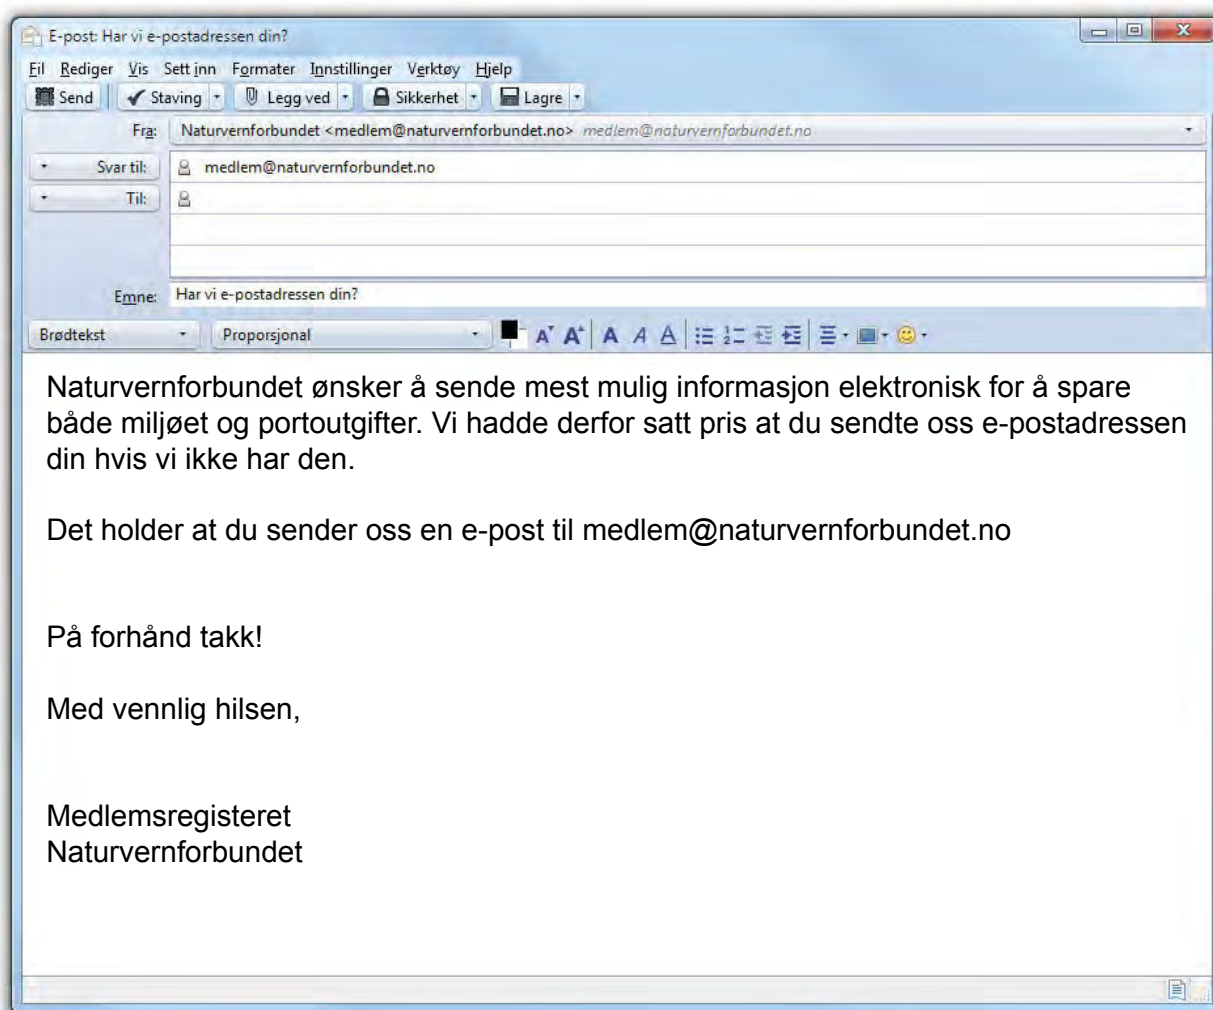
E-post: Har vi e-postadressen din?

Fil Rediger Vis Sett inn Formater Innstillinger Verktøy Hjelp

Send | Staving | Legg ved | Sikkerhet | Lagre

Fra: Naturvernforbundet <medlem@naturvernforbundet.no> medlem@naturvernforbundet.no

Svar til: medlem@naturvernforbundet.no

Til:

Emne: Har vi e-postadressen din?

Brødtekst | Proporsjonal

Naturvernforbundet ønsker å sende mest mulig informasjon elektronisk for å spare både miljøet og portoutgifter. Vi hadde derfor satt pris at du sendte oss e-postadressen din hvis vi ikke har den.

Det holder at du sender oss en e-post til medlem@naturvernforbundet.no

På forhånd takk!

Med vennlig hilsen,

Medlemsregisteret
Naturvernforbundet